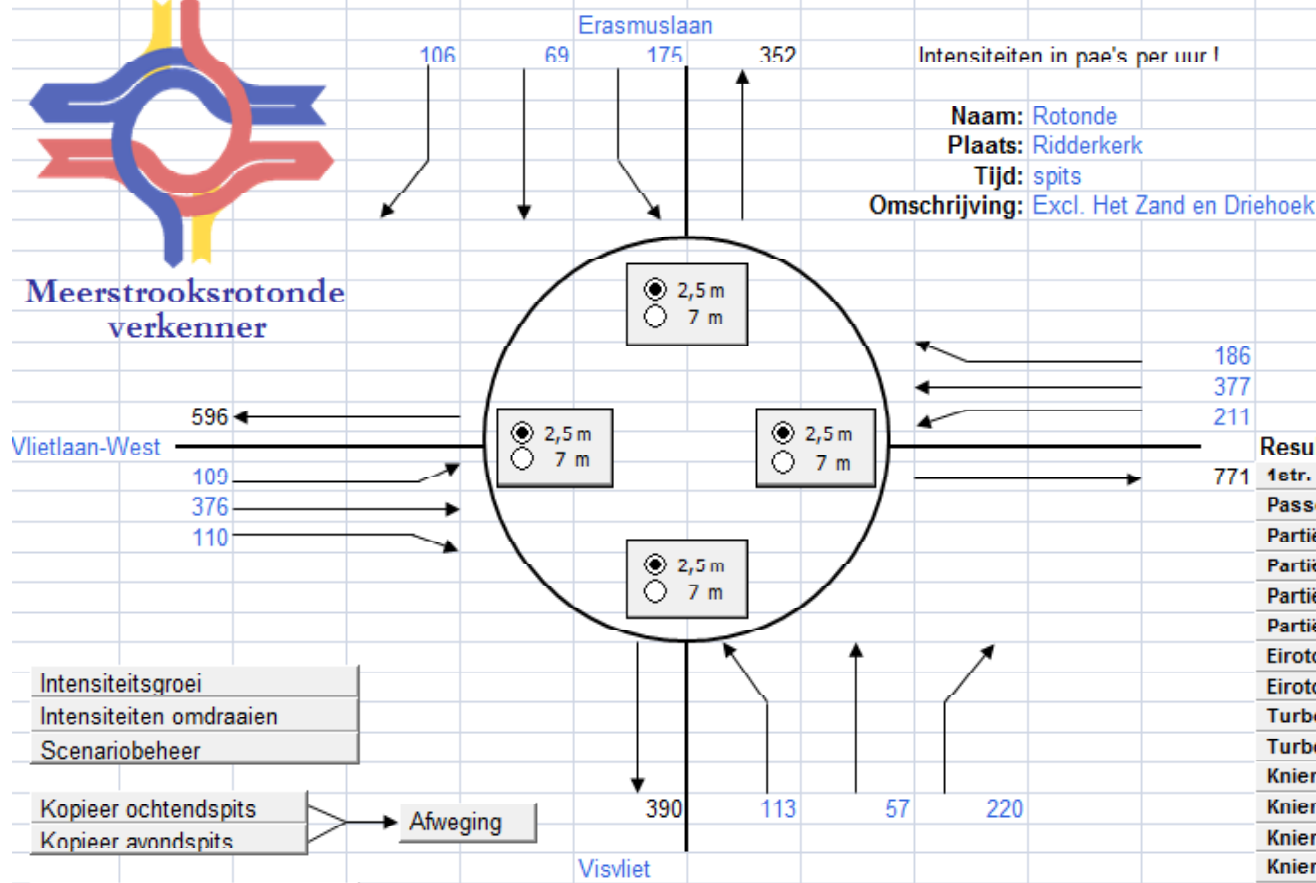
Erasmuslaan

106 69 175 352

Intensiteiten in pae's per uur !

Naam: Rotonde
Plaats: Ridderkerk
Tijd: spits
Omschrijving: Excl. Het Zand en Driehoek

Meerstrooksrotonde verkenner

2,5 m
7 m

186
377
211

596

Vlietlaan-West

2,5 m
7 m

2,5 m
7 m

Resu

109
376
110

771

1str.
Pass
Partië
Partië
Partië
Partië
Eiroto
Eiroto
Turbo
Turbo
Knier
Knier
Knier
Knier

2,5 m
7 m

Intensiteitsgroei
Intensiteiten omdraaien
Scenariobeheer

Kopieer ochtendspits
Kopieer avondspits

Afweging

390 113 57 220

Visvliet